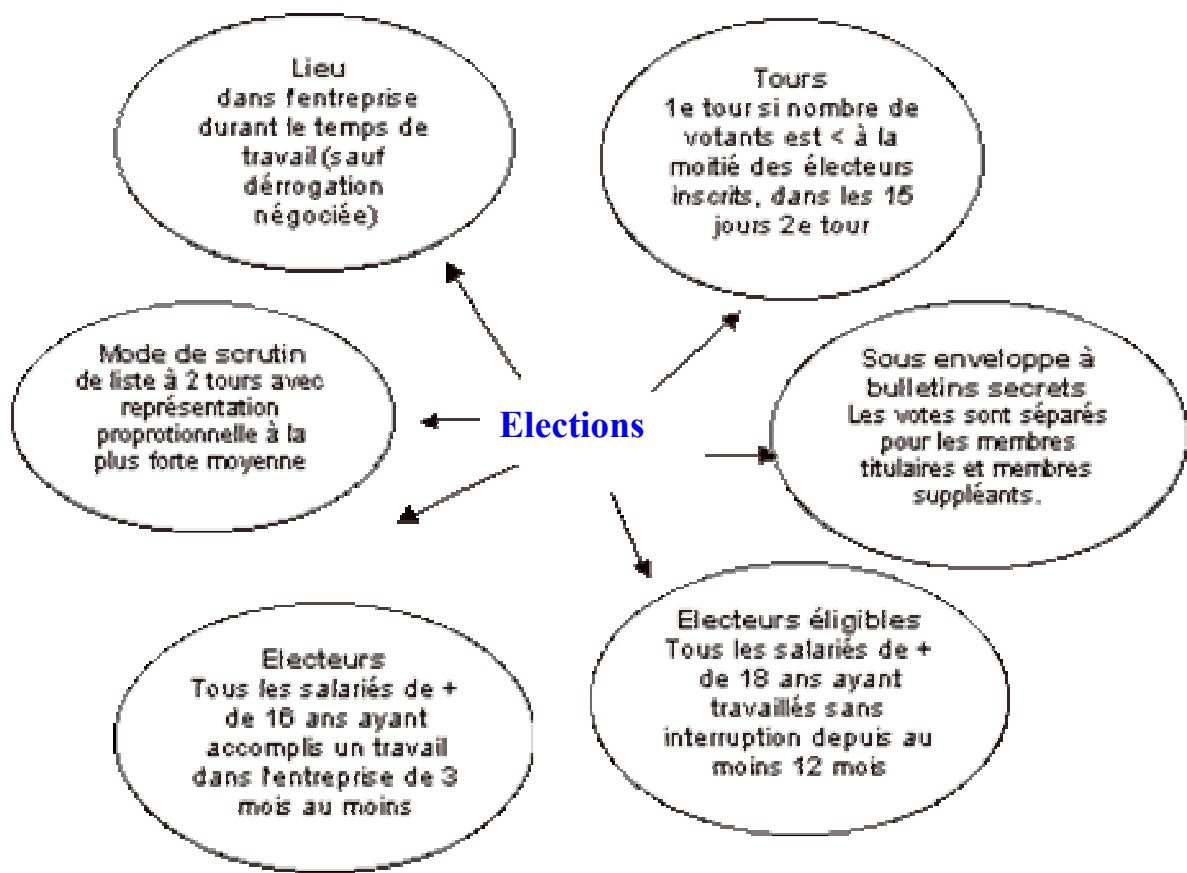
Lieu
dans l'entreprise durant le temps de travail (sauf dérrogation négociée)

Tours
1e tour si nombre de votants est < à la moitié des électeurs inscrits, dans les 15 jours 2e tour

Mode de scrutin
de liste à 2 tours avec représentation proprotionnelle à la plus forte moyenne

Elections

Sous enveloppe à bulletins secrets
Les votes sont séparés pour les membres titulaires et membres suppléants.

Electeurs
Tous les salariés de + de 16 ans ayant accomplis un travail dans l'entreprise de 3 mois au moins

Electeurs éligibles
Tous les salariés de + de 18 ans ayant travaillés sans interruption depuis au moins 12 mois